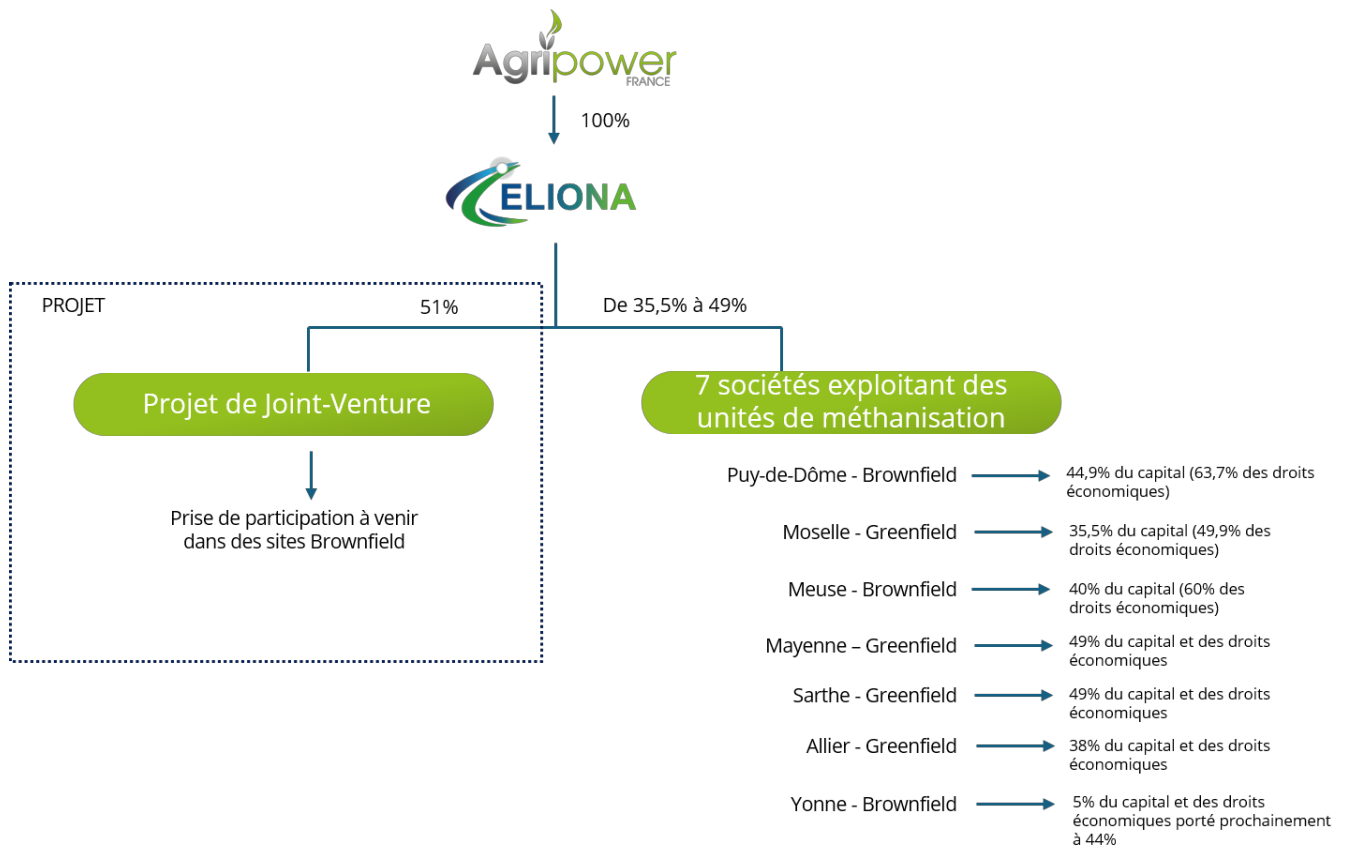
Agripower
FRANCE

100%

ELIONA

PROJET

51%

De 35,5% à 49%

Projet de Joint-Venture

Prise de participation à venir dans des sites Brownfield

7 sociétés exploitant des unités de méthanisation

Puy-de-Dôme - Brownfield
44,9% du capital (63,7% des droits économiques)

Moselle - Greenfield
35,5% du capital (49,9% des droits économiques)

Meuse - Brownfield
40% du capital (60% des droits économiques)

Mayenne – Greenfield
49% du capital et des droits économiques

Sarthe - Greenfield
49% du capital et des droits économiques

Allier - Greenfield
38% du capital et des droits économiques

Yonne - Brownfield
5% du capital et des droits économiques porté prochainement à 44%